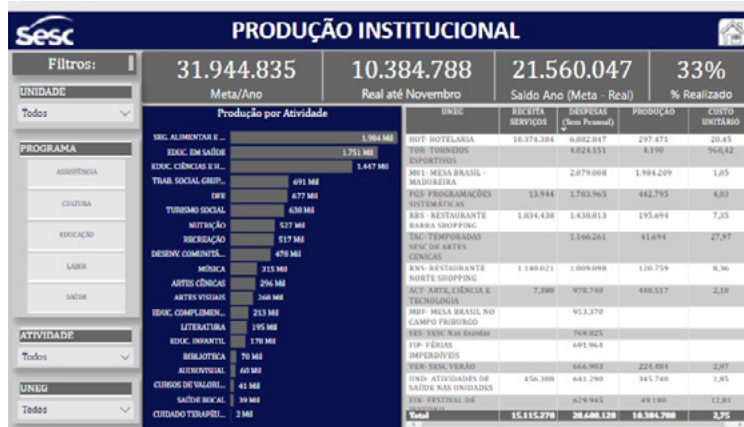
Sesc

PRODUÇÃO INSTITUCIONAL

Filtros:

UNIDADE
Todos

PROGRAMA
ASSISTÊNCIA
CULTURA
EDUCAÇÃO
LAZER
SAÚDE

ATIVIDADE
Todos

UNEG
Todos

31.944.835
Meta/Ano

10.384.788
Real até Novembro

21.560.047
Saldo Ano (Meta - Real)

33%
% Realizado

Produção por Atividade

| Atividade | Produção |
|---|---|
| SRG. ALIMENTAR E ... | 1.904 Mil |
| EDUC. EM SAÚDE | 1.751 Mil |
| EDUC. CIÊNCIAS E H... | 1.447 Mil |
| TRAB. SOCIAL GRUP... | 691 Mil |
| DFE | 677 Mil |
| TURISMO SOCIAL | 630 Mil |
| NUTRIÇÃO | 527 Mil |
| RECREAÇÃO | 517 Mil |
| DESENV. COMUNITÁ... | 478 Mil |
| MÚSICA | 315 Mil |
| ARTES CÊNICAS | 296 Mil |
| ARTES VISUAIS | 268 Mil |
| EDUC. COMPLEMEN... | 213 Mil |
| LITERATURA | 195 Mil |
| EDUC. INFANTIL | 178 Mil |
| BIBLIOTECA | 70 Mil |
| AUDIOVISUAL | 60 Mil |
| CURSOS DE VALORI... | 41 Mil |
| SAÚDE BUCAL | 39 Mil |
| CUIDADO TERAPÊU... | 2 Mil |

| UNEG | RECEITA SERVIÇOS | DESPESAS (Sem Pessoal) | PRODUÇÃO | CUSTO UNITÁRIO |
|---|---|---|---|---|
| HOT- HOTELARIA | 10.374.384 | 6.082.847 | 297.471 | 20,45 |
| TOR- TORNEIOS ESPORTIVOS | | 4.024.151 | 4.190 | 960,42 |
| M01- MESA BRASIL - MADUREIRA | | 2.079.008 | 1.984.209 | 1,05 |
| PGS- PROGRAMAÇÕES SISTEMÁTICAS | 13.944 | 1.783.965 | 442.795 | 4,03 |
| RBS - RESTAURANTE BARRA SHOPPING | 1.834.438 | 1.438.813 | 195.694 | 7,35 |
| TAC- TEMPORADAS SESC DE ARTES CÊNICAS | | 1.166.261 | 41.694 | 27,97 |
| RNS- RESTAURANTE NORTE SHOPPING | 1.140.021 | 1.009.098 | 120.759 | 8,36 |
| ACT- ARTE, CIÊNCIA E TECNOLOGIA | 7.390 | 978.740 | 448.517 | 2,18 |
| MBF- MESA BRASIL NO CAMPO FRIBURGO | | 913.370 | | |
| SES- SESC Nas Escolas | | 769.925 | | |
| FIP- FÉRIAS IMPERDÍVEIS | | 691.964 | | |
| VER- SESC VERÃO | | 666.903 | 224.484 | 2,97 |
| UND- ATIVIDADES DE SAÚDE NAS UNIDADES | 456.308 | 641.290 | 345.740 | 1,85 |
| FIN- FESTIVAL DE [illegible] | | 629.945 | 49.180 | 12,81 |
| Total | 15.115.270 | 28.600.128 | 10.384.788 | 2,75 |